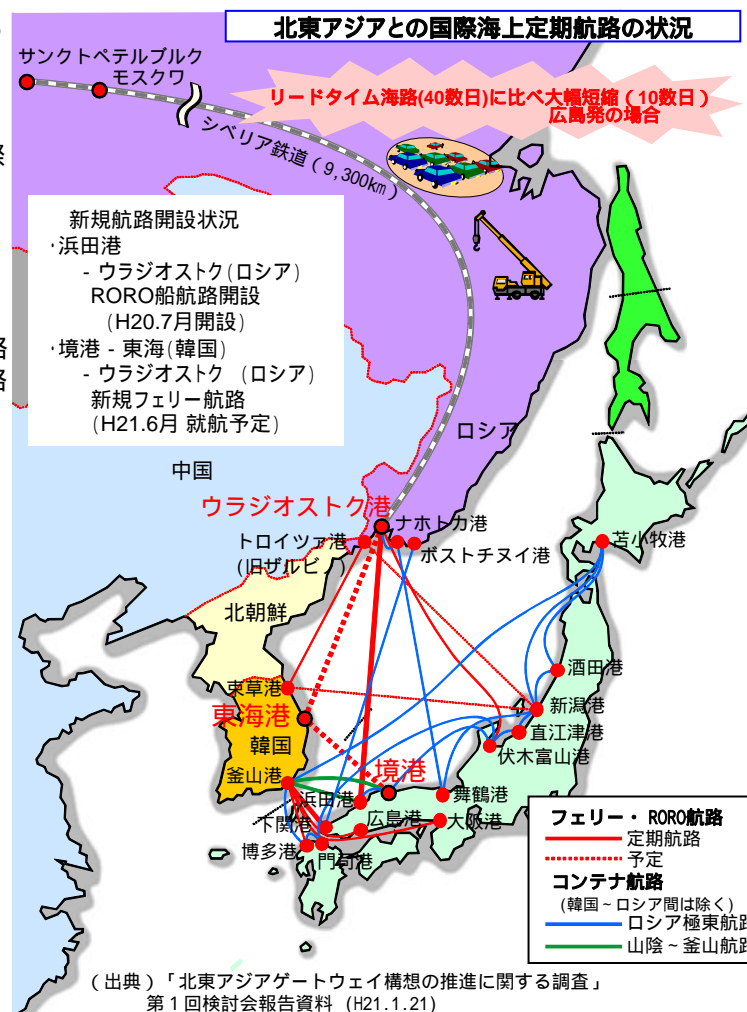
北東アジアとの国際海上定期航路の状況

サンクトペテルブルク
モスクワ

リードタイム海路(40数日)に比べ大幅短縮(10数日)
広島発の場合

シベリア鉄道(9,300km)

際

路

新規航路開設状況
･浜田港
- ウラジオストク(ロシア)
RORO船航路開設
(H20.7月開設)
･境港 - 東海(韓国)
- ウラジオストク (ロシア)
新規フェリー航路
(H21.6月 就航予定)

ロシア

中国

ウラジオストク港
ナホトカ港
トロイツァ港
(旧ザルビノ)
ボストチヌイ港
苫小牧港
北朝鮮
酒田港
東草港
新潟港
東海港
直江津港
韓国
伏木富山港
釜山港
境港
舞鶴港
浜田港
下関港
広島港
大阪港
博多港
門司港

フェリー・RORO航路
定期航路
予定
コンテナ航路
(韓国~ロシア間は除く)
ロシア極東航路
山陰~釜山航路

(出典)「北東アジアゲートウェイ構想の推進に関する調査」
第1回検討会報告資料 (H21.1.21)